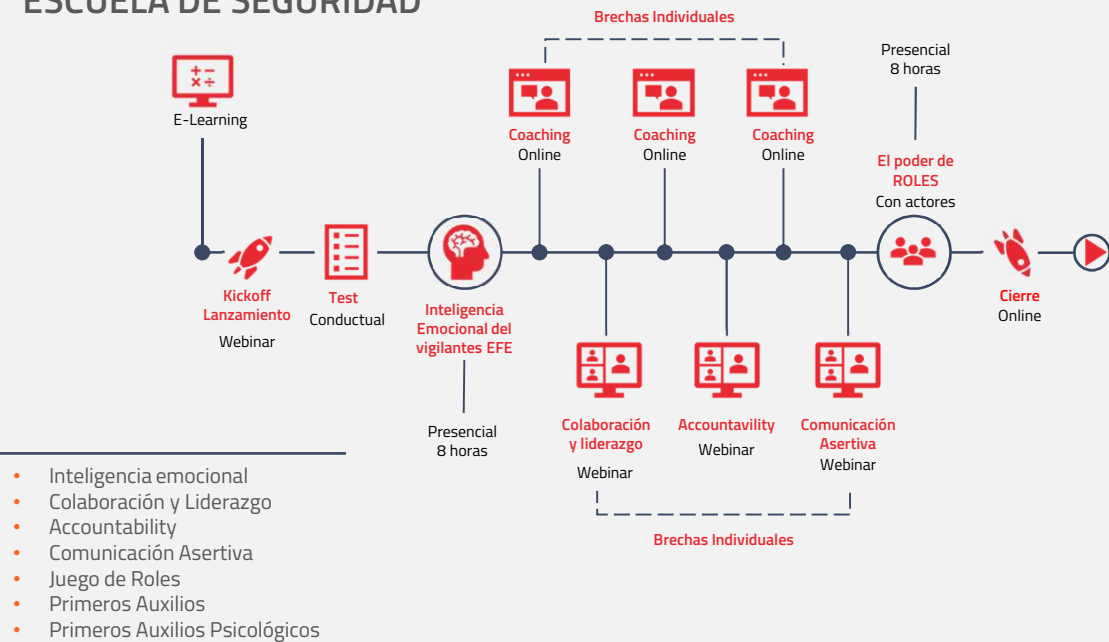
ESCUELA DE SEGURIDAD

Brechas Individuales

E-Learning

Coaching
Online

Coaching
Online

Coaching
Online

Presencial
8 horas

El poder de ROLES
Con actores

Kickoff
Lanzamiento
Webinar

Test
Conductual

Inteligencia Emocional del vigilantes EFE

Presencial
8 horas

Cierre
Online

Colaboración y liderazgo
Webinar

Accountavility
Webinar

Comunicación Asertiva
Webinar

Brechas Individuales

- Inteligencia emocional
- Colaboración y Liderazgo
- Accountability
- Comunicación Asertiva
- Juego de Roles
- Primeros Auxilios
- Primeros Auxilios Psicológicos